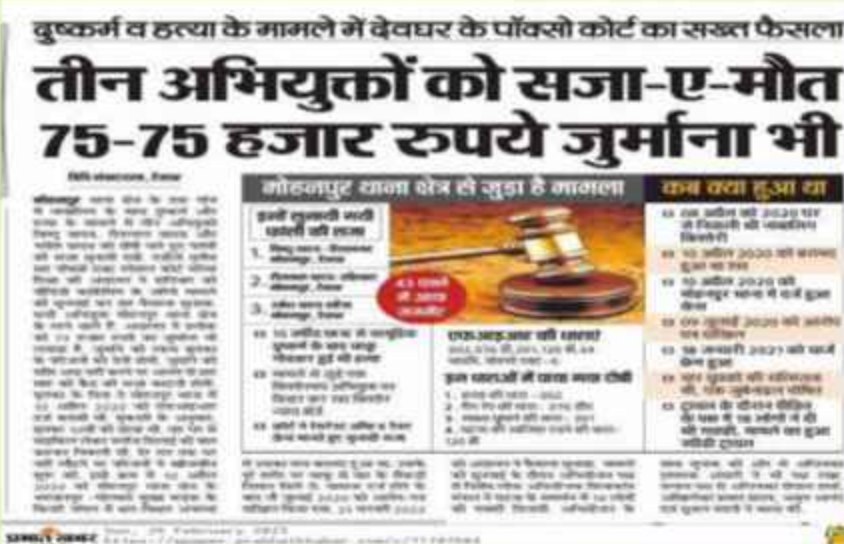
दुष्कर्म व हत्या के मामले में देवघर के पॉक्सो कोर्ट का सख्त फैसला

तीन अभियुक्तों को सजा-ए-मौत
75-75 हजार रुपये जुर्माना भी

मोहनपुर थाना क्षेत्र से जुड़ा है मामला

कब क्या हुआ था

इन्हें सुनायी गयी फांसी की सजा

एफआइआर की धारा

इन धाराओं में पाया गया दोषी

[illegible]